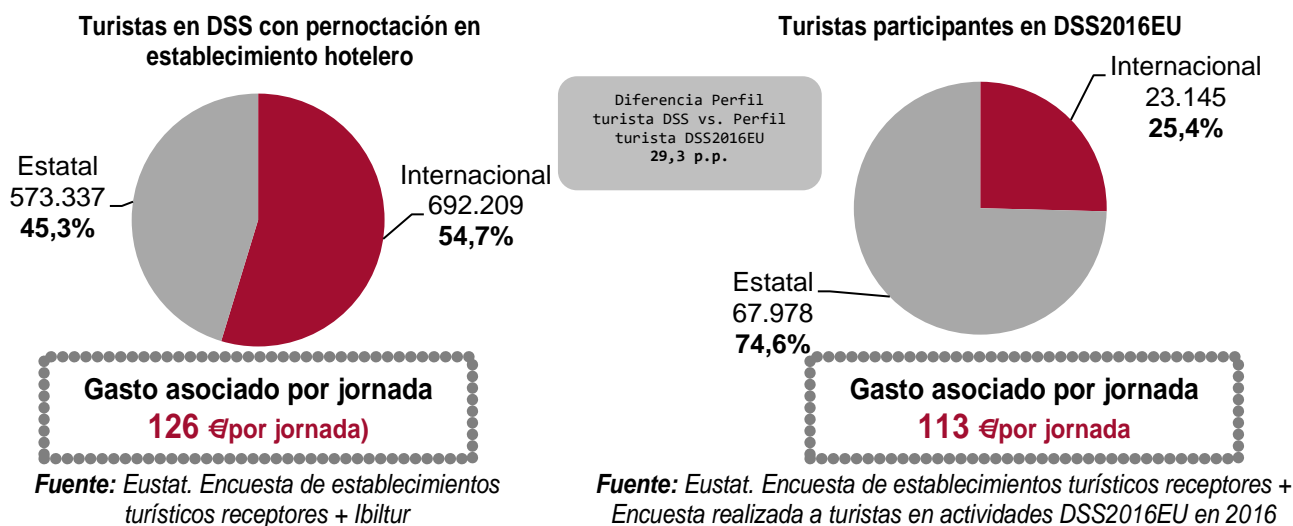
Turistas en DSS con pernoctación en establecimiento hotelero

Estatal
573.337
45,3%

Internacional
692.209
54,7%

Gasto asociado por jornada
126 €/por jornada)

Fuente: Eustat. Encuesta de establecimientos turísticos receptores + Ibiltur

Diferencia Perfil turista DSS vs. Perfil turista DSS2016EU
29,3 p.p.

Turistas participantes en DSS2016EU

Internacional
23.145
25,4%

Estatal
67.978
74,6%

Gasto asociado por jornada
113 €/por jornada

Fuente: Eustat. Encuesta de establecimientos turísticos receptores + Encuesta realizada a turistas en actividades DSS2016EU en 2016